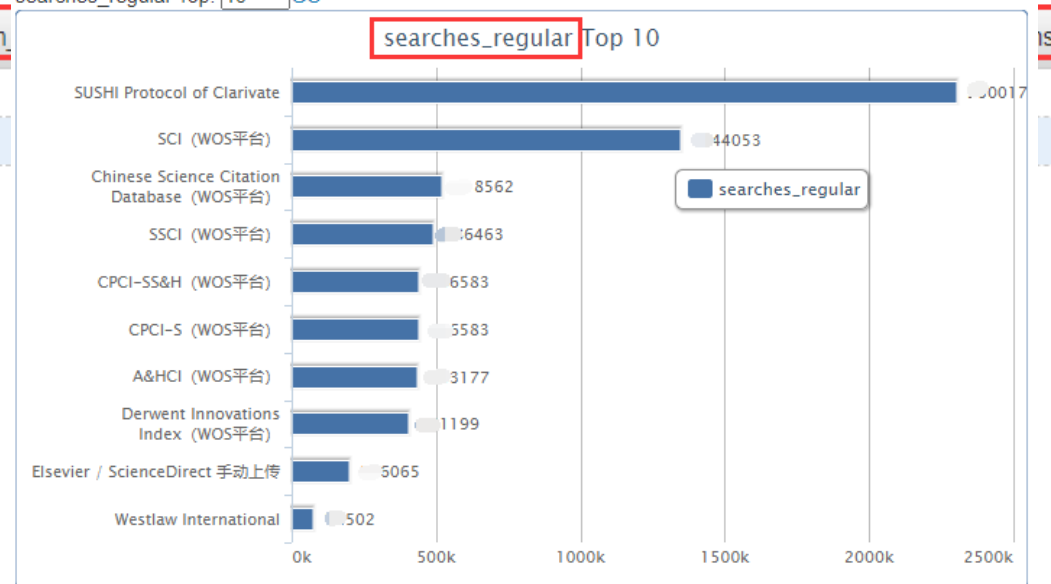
searches_regular Top: 10

searches_regular Top 10

SUSHI Protocol of Clarivate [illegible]0017
SCI（WOS平台） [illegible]44053
Chinese Science Citation Database（WOS平台） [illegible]8562
SSCI（WOS平台） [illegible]6463
CPCI-SS&H（WOS平台） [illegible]6583
CPCI-S（WOS平台） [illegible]5583
A&HCI（WOS平台） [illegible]3177
Derwent Innovations Index（WOS平台） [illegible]1199
Elsevier / ScienceDirect 手动上传 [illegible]5065
Westlaw International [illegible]502

searches_regular

0k 500k 1000k 1500k 2000k 2500k